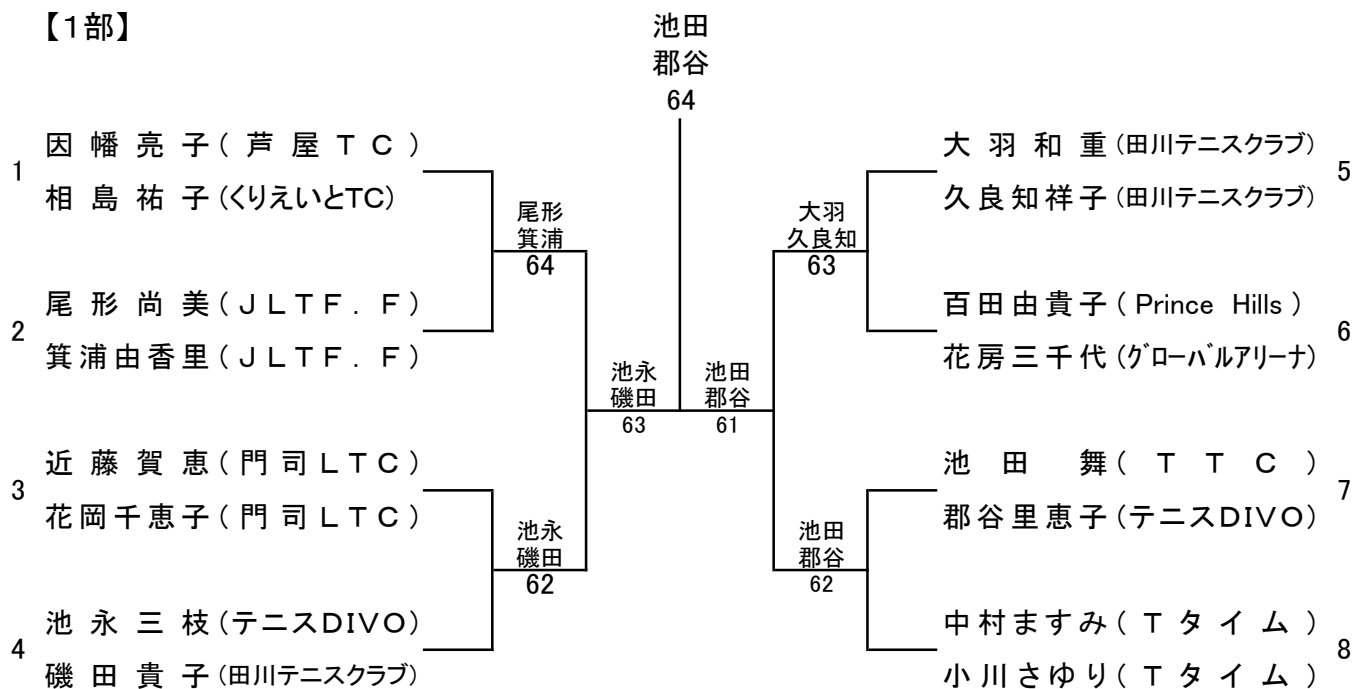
【1部】

池田
郡谷
64

1
因幡亮子（芦屋ＴＣ）
相島祐子(くりえいとTC)

2
尾形尚美（ＪＬＴＦ．Ｆ）
箕浦由香里（ＪＬＴＦ．Ｆ）

尾形
箕浦
64

3
近藤賀恵（門司ＬＴＣ）
花岡千恵子（門司ＬＴＣ）

4
池永三枝（テニスDIVO）
磯田貴子(田川テニスクラブ)

池永
磯田
62

池永
磯田
63

池田
郡谷
61

5
大羽和重(田川テニスクラブ)
久良知祥子(田川テニスクラブ)

大羽
久良知
63

6
百田由貴子（Prince Hills）
花房三千代(ｸﾞﾛｰﾊﾞﾙｱﾘｰﾅ)

7
池田　舞（ＴＴＣ）
郡谷里恵子(テニスDIVO)

池田
郡谷
62

8
中村ますみ（Ｔタイム）
小川さゆり（Ｔタイム）